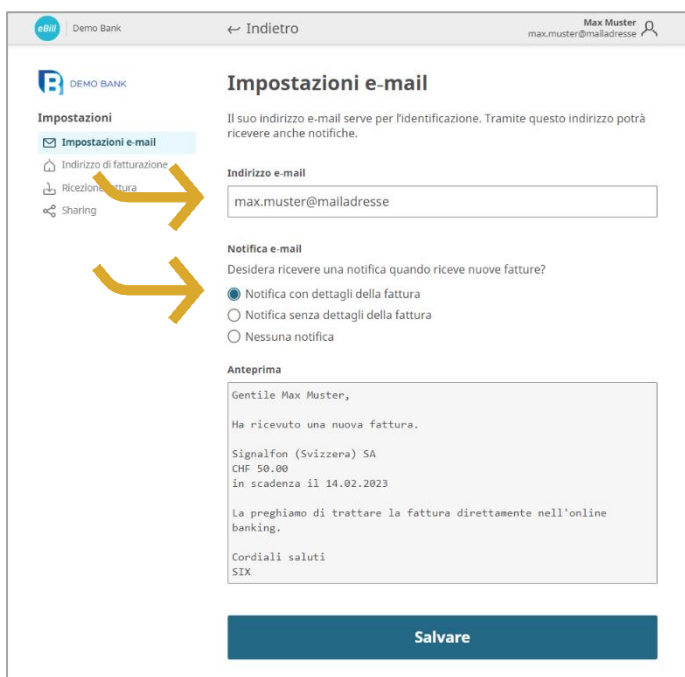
eBill | Demo Bank

← Indietro

Max Muster
max.muster@mailadresse

DEMO BANK

Impostazioni
Impostazioni e-mail
Indirizzo di fatturazione
Ricezione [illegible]ttura
Sharing

Impostazioni e-mail

Il suo indirizzo e-mail serve per l'identificazione. Tramite questo indirizzo potrà ricevere anche notifiche.

Indirizzo e-mail
max.muster@mailadresse

Notifica e-mail
Desidera ricevere una notifica quando riceve nuove fatture?
Notifica con dettagli della fattura
Notifica senza dettagli della fattura
Nessuna notifica

Anteprima
Gentile Max Muster,

Ha ricevuto una nuova fattura.

Signalfon (Svizzera) SA
CHF 50.00
in scadenza il 14.02.2023

La preghiamo di trattare la fattura direttamente nell'online banking.

Cordiali saluti
SIX

Salvare